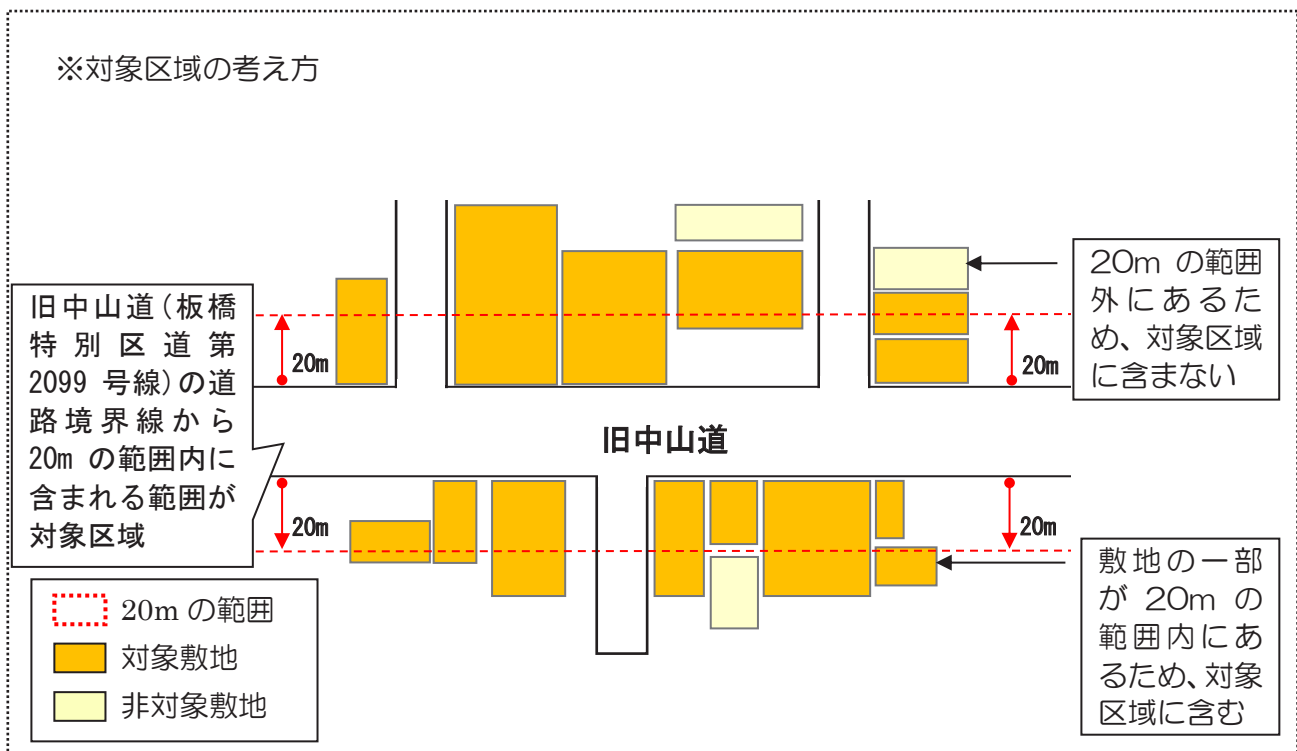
※対象区域の考え方

旧中山道(板橋特別区道第2099号線)の道路境界線から20mの範囲内に含まれる範囲が対象区域

20m

20m

旧中山道

20m

20m

20mの範囲外にあるため、対象区域に含まない

敷地の一部が20mの範囲内にあるため、対象区域に含む

20mの範囲
対象敷地
非対象敷地